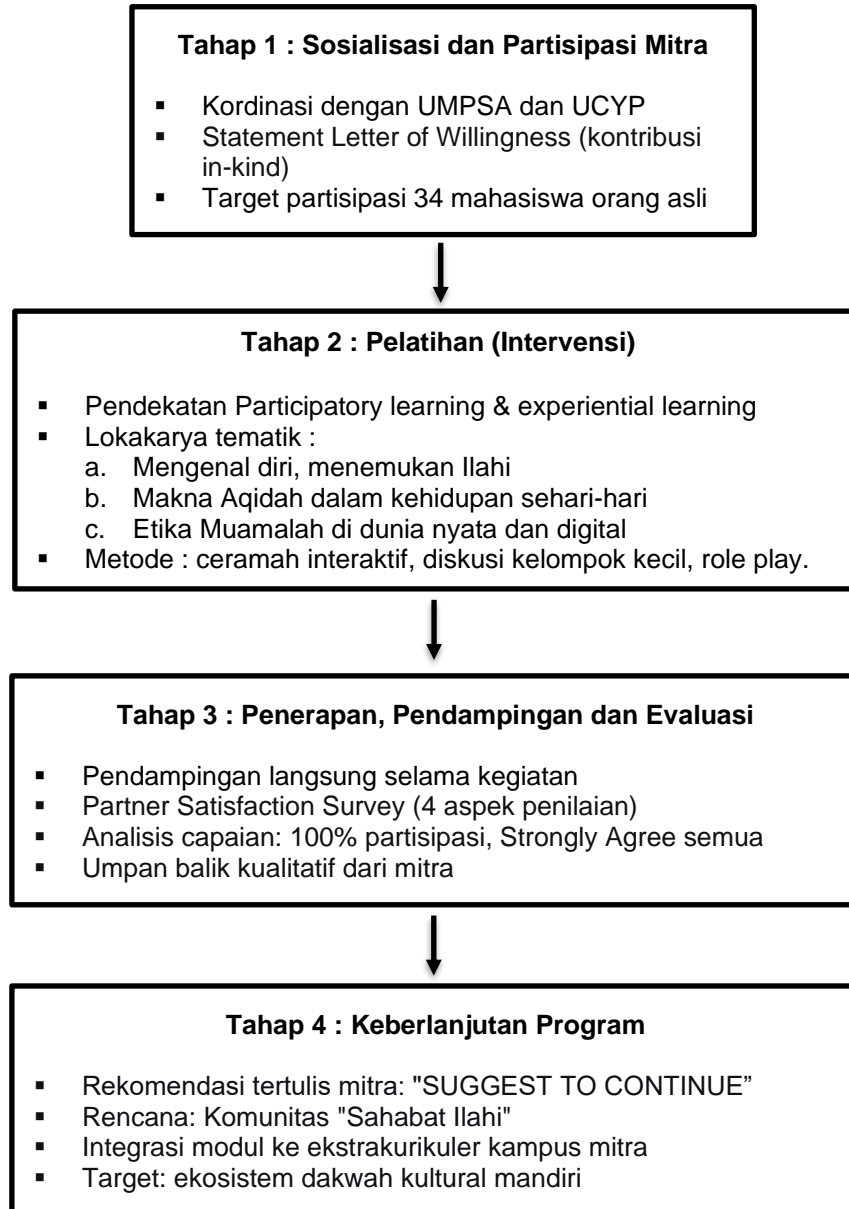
**Tahap 1 : Sosialisasi dan Partisipasi Mitra**

- Kordinasi dengan UMPSA dan UCYP
- Statement Letter of Willingness (kontribusi in-kind)
- Target partisipasi 34 mahasiswa orang asli

**Tahap 2 : Pelatihan (Intervensi)**

- Pendekatan Participatory learning & experiential learning
- Lokakarya tematik :
  a. Mengenal diri, menemukan Ilahi
  b. Makna Aqidah dalam kehidupan sehari-hari
  c. Etika Muamalah di dunia nyata dan digital
- Metode : ceramah interaktif, diskusi kelompok kecil, role play.

**Tahap 3 : Penerapan, Pendampingan dan Evaluasi**

- Pendampingan langsung selama kegiatan
- Partner Satisfaction Survey (4 aspek penilaian)
- Analisis capaian: 100% partisipasi, Strongly Agree semua
- Umpan balik kualitatif dari mitra

**Tahap 4 : Keberlanjutan Program**

- Rekomendasi tertulis mitra: "SUGGEST TO CONTINUE”
- Rencana: Komunitas "Sahabat Ilahi"
- Integrasi modul ke ekstrakurikuler kampus mitra
- Target: ekosistem dakwah kultural mandiri